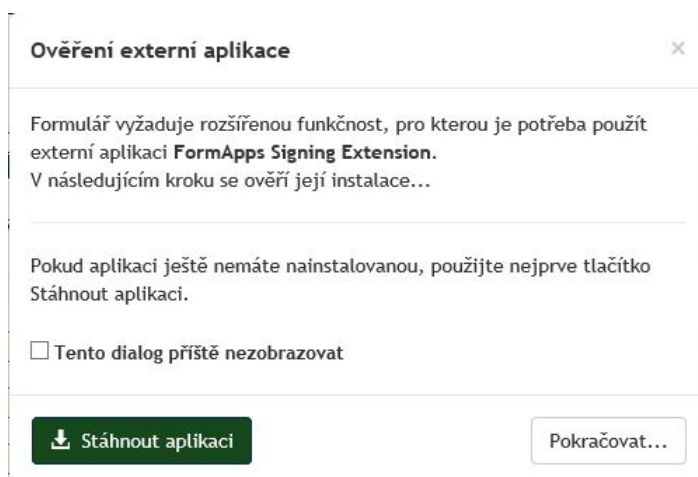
Ověření externí aplikace

×

Formulář vyžaduje rozšířenou funkčnost, pro kterou je potřeba použít externí aplikaci **FormApps Signing Extension**.
V následujícím kroku se ověří její instalace...

Pokud aplikaci ještě nemáte nainstalovanou, použijte nejprve tlačítko Stáhnout aplikaci.

☐ Tento dialog příště nezobrazovat

Stáhnout aplikaci

Pokračovat...